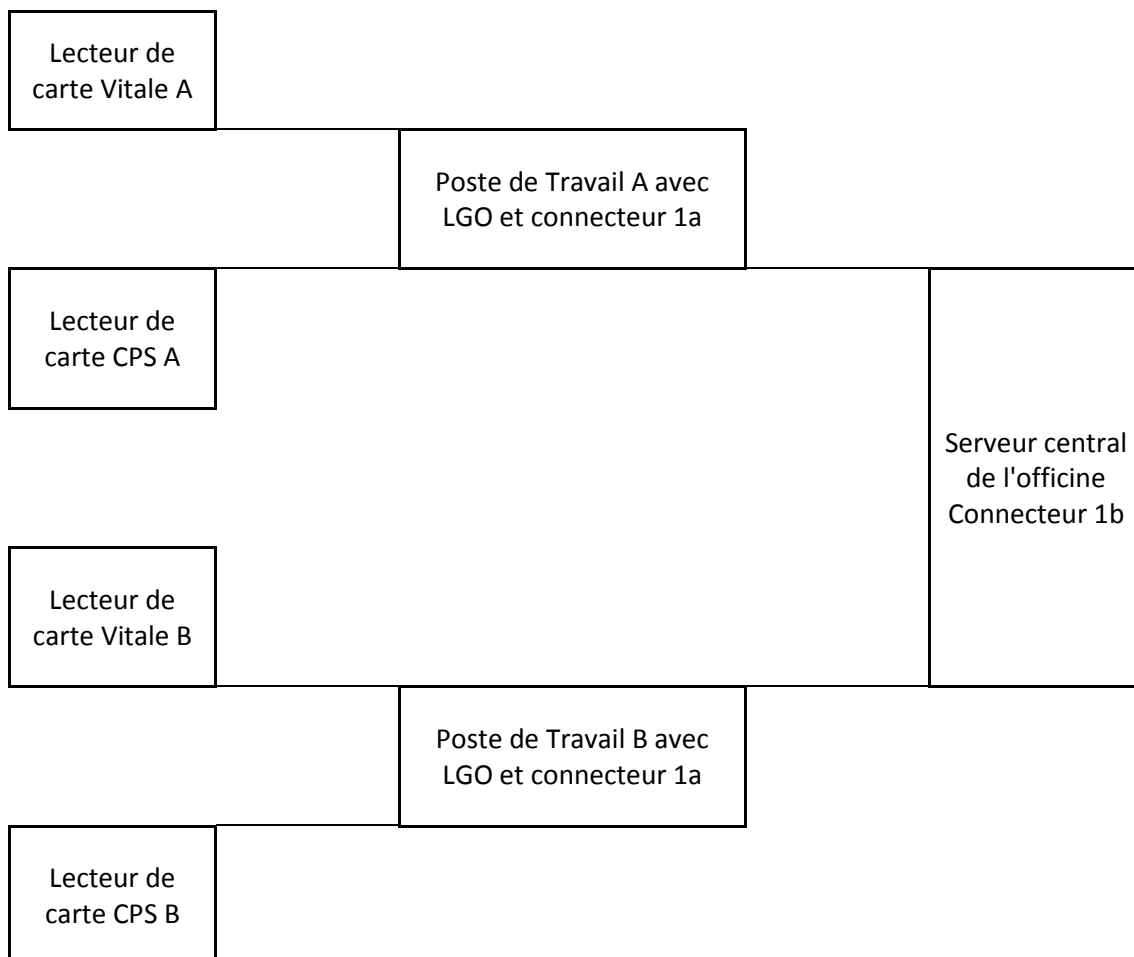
Lecteur de carte Vitale A

Poste de Travail A avec LGO et connecteur 1a

Lecteur de carte CPS A

Serveur central de l'officine Connecteur 1b

Lecteur de carte Vitale B

Poste de Travail B avec LGO et connecteur 1a

Lecteur de carte CPS B